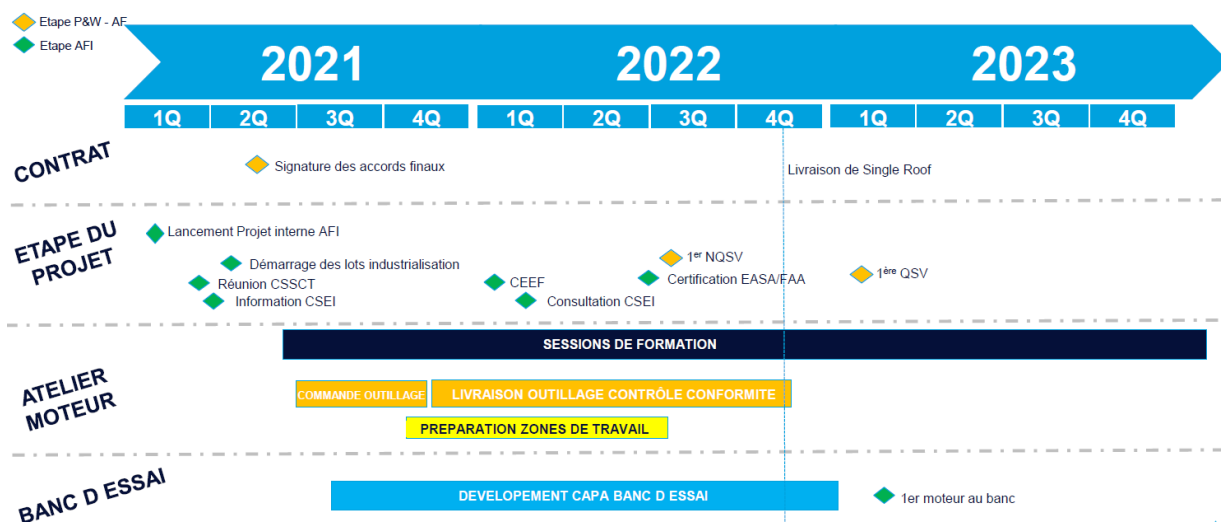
Etape P&W - AF
Etape AFI

2021
2022
2023

| 1Q | 2Q | 3Q | 4Q | 1Q | 2Q | 3Q | 4Q | 1Q | 2Q | 3Q | 4Q |
|---|---|---|---|---|---|---|---|---|---|---|---|

CONTRAT
Signature des accords finaux
Livraison de Single Roof

ETAPE DU PROJET
Lancement Projet interne AFI
Démarrage des lots industrialisation
Réunion CSSCT
Information CSEI
CEEF
Consultation CSEI
$1^{er}$ NQSV
Certification EASA/FAA
$1^{ère}$ QSV

ATELIER MOTEUR
SESSIONS DE FORMATION
COMMANDE OUTILLAGE
LIVRAISON OUTILLAGE CONTRÔLE CONFORMITE
PREPARATION ZONES DE TRAVAIL

BANC D ESSAI
DEVELOPEMENT CAPA BANC D ESSAI
1er moteur au banc